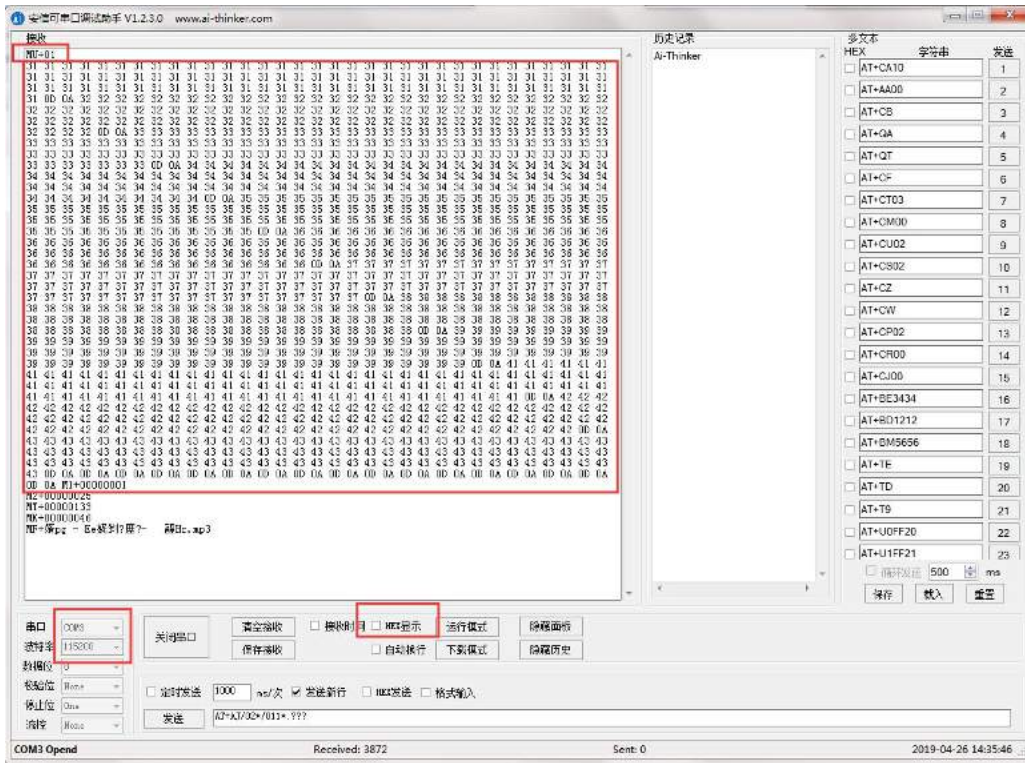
安信可串口调试助手 V1.2.3.0 www.ai-thinker.com

接收

MU+01:

31 31 31 31 31 31 31 31 31 31 31 31 31 31 31 31 31 31 31 31 31 31 31 31 31 31 31 31 31 31 31 31 31 31 31 31 31 31 31 31 31 31 31 31 31 31 31 31 31 31 31 31 31 31 31 31 31 31 31 31 31 31 31 31 31 31 31 31 31 31 31 31 31 31 31 31 31 31 31 31 31 31 31 31 31 31 31 31 31 31 31 31 31 31 31 31 31 31 31 31 31 31 31 31 31 31 31 31 31 31 31 31 31 31 31 31 31 31 31 31

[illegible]

0D 0A MJ+00000001

MZ+00000025

MT+00000133

MK+00000040

MF+屏pg - Be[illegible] 6c.mp3

历史记录

Ai-Thinker

多文本

HEX 字符串 发送

AT+CA10 1

AT+AA00 2

AT+CB 3

AT+QA 4

AT+QT 5

AT+CF 6

AT+CT03 7

AT+CM00 8

AT+CU02 9

AT+CS02 10

AT+CZ 11

AT+CW 12

AT+CP02 13

AT+CR00 14

AT+CJ00 15

AT+BE3434 16

AT+BD1212 17

AT+BM5656 18

AT+TE 19

AT+TD 20

AT+T9 21

AT+U0FF20 22

AT+U1FF21 23

循环发送 500 ms

保存 载入 重置

串口 COM3

波特率 115200

数据位 8

校验位 None

停止位 One

流控 None

关闭串口

清空接收 保存接收

接收时间 HEX显示 运行模式 隐藏面板

自动换行 下载模式 隐藏历史

定时发送 1000 ms/次 发送新行 HEX发送 格式输入

发送 AZ+AJ/02+/011+.???

COM3 Opend Received: 3872 Sent: 0 2019-04-26 14:35:46